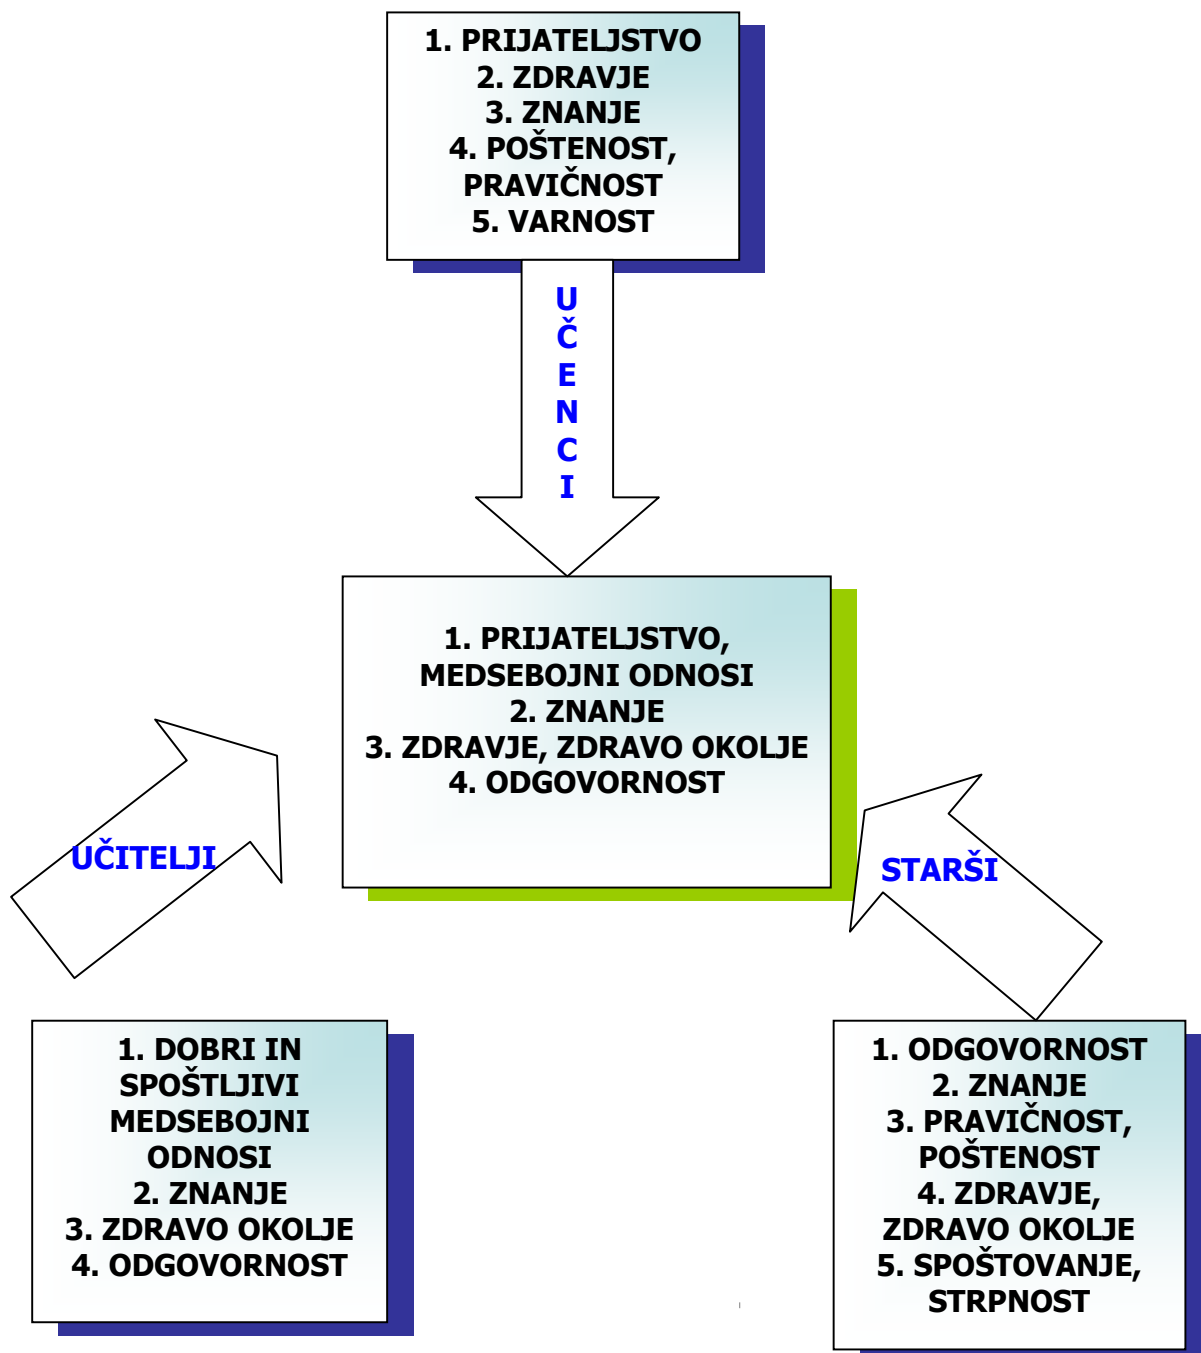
1. PRIJATELJSTVO
2. ZDRAVJE
3. ZNANJE
4. POŠTENOST, PRAVIČNOST
5. VARNOST

UČENCI

1. PRIJATELJSTVO, MEDSEBOJNI ODNOSI
2. ZNANJE
3. ZDRAVJE, ZDRAVO OKOLJE
4. ODGOVORNOST

UČITELJI

STARŠI

1. DOBRI IN SPOŠTLJIVI MEDSEBOJNI ODNOSI
2. ZNANJE
3. ZDRAVO OKOLJE
4. ODGOVORNOST

1. ODGOVORNOST
2. ZNANJE
3. PRAVIČNOST, POŠTENOST
4. ZDRAVJE, ZDRAVO OKOLJE
5. SPOŠTOVANJE, STRPNOST